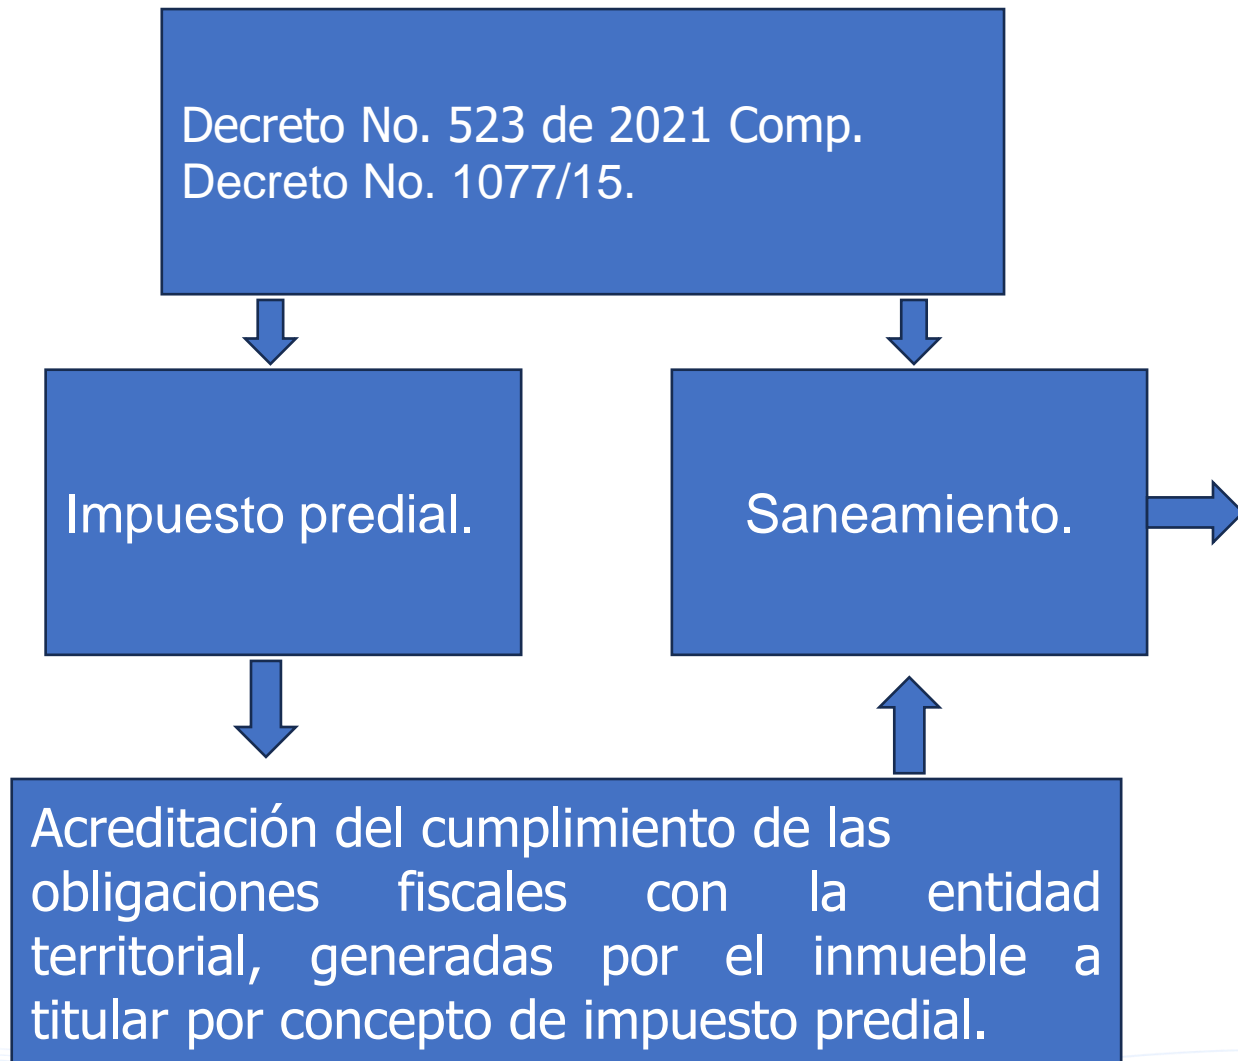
Decreto No. 523 de 2021 Comp. Decreto No. 1077/15.

Impuesto predial.

Saneamiento.

Acreditación del cumplimiento de las obligaciones fiscales con la entidad territorial, generadas por el inmueble a titular por concepto de impuesto predial.